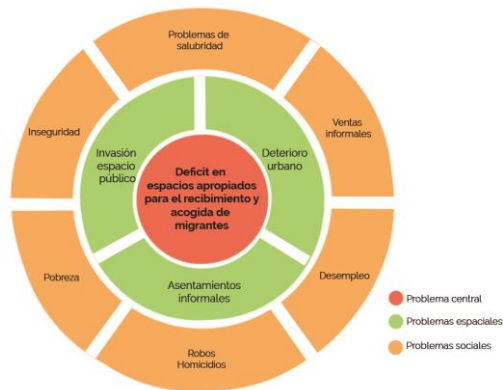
Deficit en espacios apropiados para el recibimiento y acogida de migrantes

Invasión espacio público

Deterioro urbano

Asentamientos informales

Problemas de salubridad

Ventas informales

Desempleo

Robos Homicidios

Pobreza

Inseguridad

Problema central

Problemas espaciales

Problemas sociales